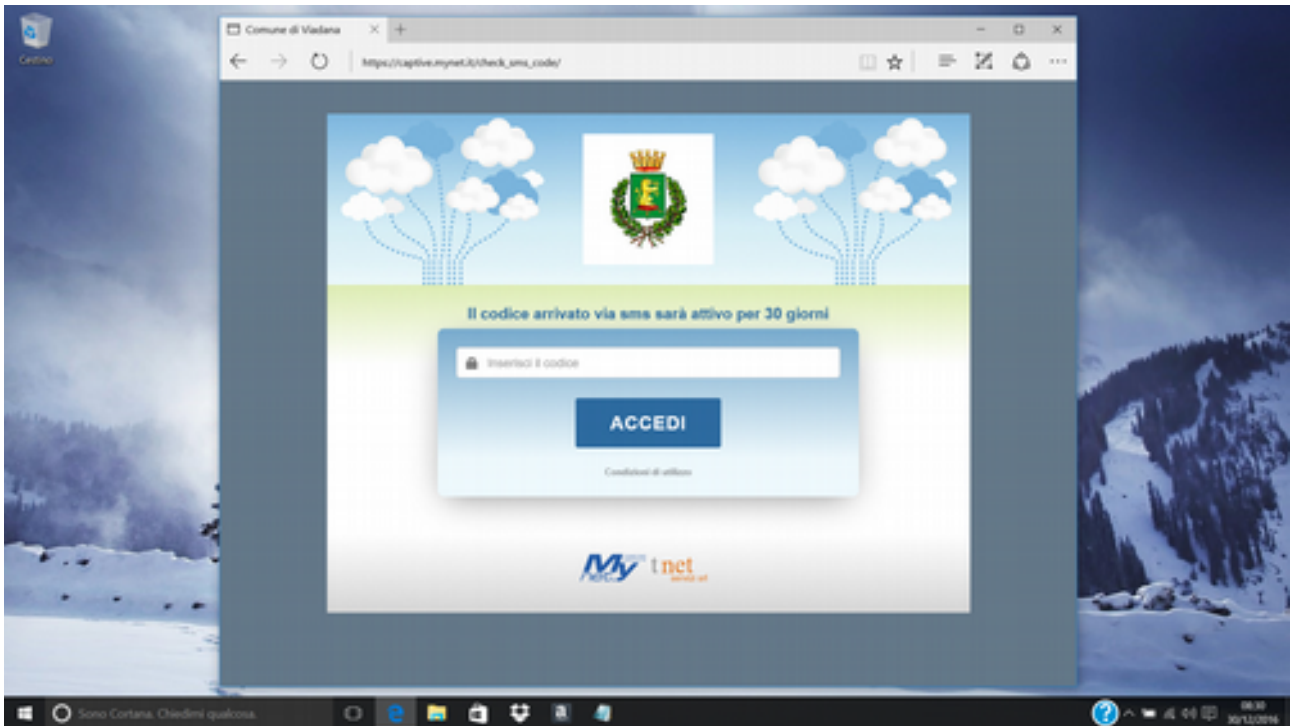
Cestino

Comune di Viadana

https://captive.mynet.it/check_sms_code/

Il codice arrivato via sms sarà attivo per 30 giorni

Inserisci il codice

ACCEDI

Condizioni di utilizzo

My net t net servizi srl

Sono Cortana. Chiedimi qualcosa.

08:30
30/12/2016